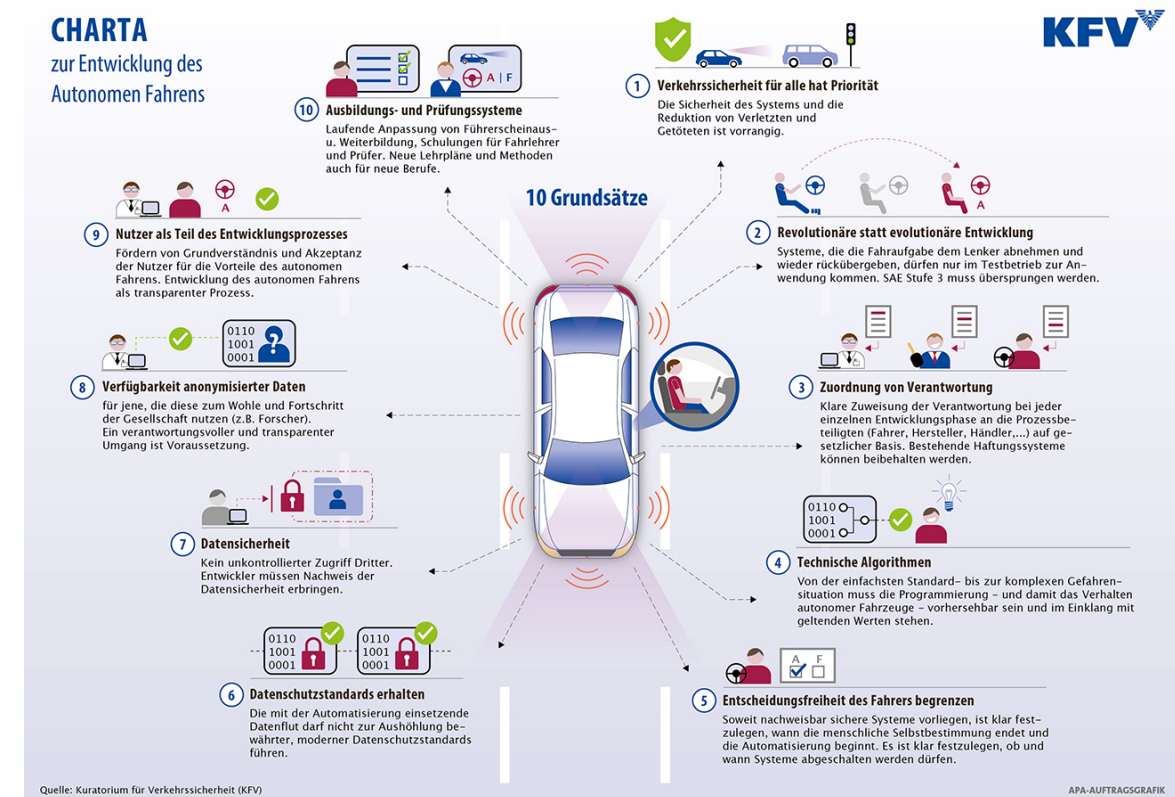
CHARTA
zur Entwicklung des
Autonomen Fahrens

KFV

10 Grundsätze

A | F

1 Verkehrssicherheit für alle hat Priorität
Die Sicherheit des Systems und die Reduktion von Verletzten und Getöteten ist vorrangig.

A

2 Revolutionäre statt evolutionäre Entwicklung
Systeme, die die Fahraufgabe dem Lenker abnehmen und wieder rückübergeben, dürfen nur im Testbetrieb zur Anwendung kommen. SAE Stufe 3 muss übersprungen werden.

3 Zuordnung von Verantwortung
Klare Zuweisung der Verantwortung bei jeder einzelnen Entwicklungsphase an die Prozessbeteiligten (Fahrer, Hersteller, Händler,...) auf gesetzlicher Basis. Bestehende Haftungssysteme können beibehalten werden.

0110
1001
0001

4 Technische Algorithmen
Von der einfachsten Standard- bis zur komplexen Gefahrensituation muss die Programmierung – und damit das Verhalten autonomer Fahrzeuge – vorhersehbar sein und im Einklang mit geltenden Werten stehen.

A F

5 Entscheidungsfreiheit des Fahrers begrenzen
Soweit nachweisbar sichere Systeme vorliegen, ist klar festzulegen, wann die menschliche Selbstbestimmung endet und die Automatisierung beginnt. Es ist klar festzulegen, ob und wann Systeme abgeschalten werden dürfen.

0110
1001
0001

0110
1001
0001

6 Datenschutzstandards erhalten
Die mit der Automatisierung einsetzende Datenflut darf nicht zur Aushöhlung bewährter, moderner Datenschutzstandards führen.

7 Datensicherheit
Kein unkontrollierter Zugriff Dritter. Entwickler müssen Nachweis der Datensicherheit erbringen.

0110
1001
0001

8 Verfügbarkeit anonymisierter Daten
für jene, die diese zum Wohle und Fortschritt der Gesellschaft nutzen (z.B. Forscher). Ein verantwortungsvoller und transparenter Umgang ist Voraussetzung.

A

9 Nutzer als Teil des Entwicklungsprozesses
Fördern von Grundverständnis und Akzeptanz der Nutzer für die Vorteile des autonomen Fahrens. Entwicklung des autonomen Fahrens als transparenter Prozess.

10 Ausbildungs- und Prüfungssysteme
Laufende Anpassung von Führerscheinaus- u. Weiterbildung, Schulungen für Fahrlehrer und Prüfer. Neue Lehrpläne und Methoden auch für neue Berufe.

Quelle: Kuratorium für Verkehrssicherheit (KFV)

APA-AUFTRAGSGRAFIK